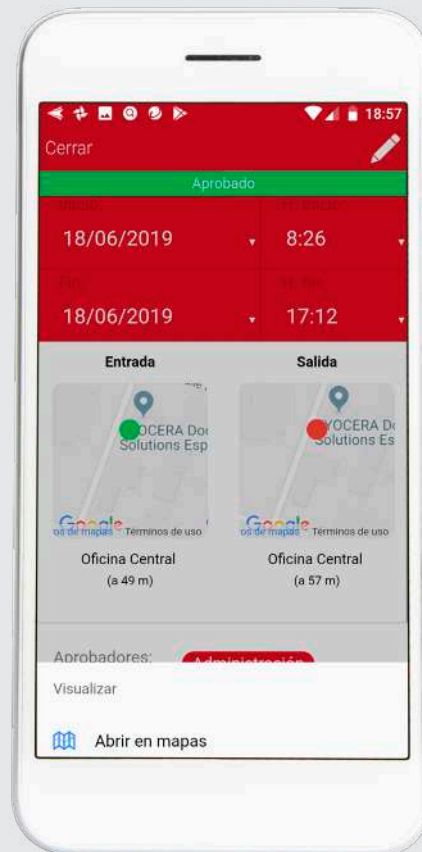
18:57

Cerrar

Aprobado

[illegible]

18/06/2019

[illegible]

8:26

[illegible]

18/06/2019

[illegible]

17:12

Entrada

YOCERA Do
Solutions Esp

Google
os de mapas Términos de uso

Oficina Central
(a 49 m)

Salida

YOCERA Do
Solutions Es

Google
os de mapas Términos de uso

Oficina Central
(a 57 m)

Aprobadores:

Administración

Visualizar

Abrir en mapas